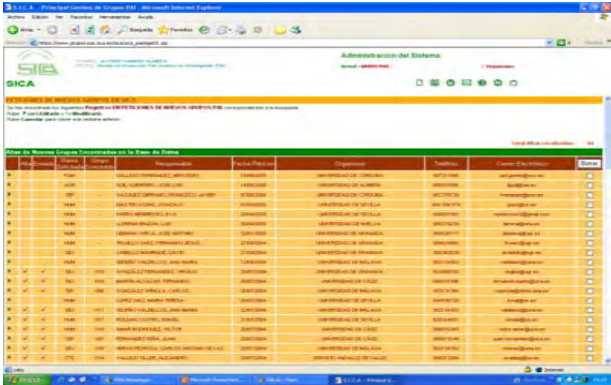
S.I.C.A. - Principal Gestion de Grupos PAI - Microsoft Internet Explorer

Archivo Edición Ver Favoritos Herramientas Ayuda

Búsqueda Favoritos

SICA

Administración del Sistema

PETICIONES DE NUEVOS GRUPOS DE SICA

Total Altas encontradas: 94

Altas de Nuevos Grupos Encontradas en la Base de Datos

| | | | Nueva Solicitud | Grupo Encontrado | Responsable | Fecha Petición | Organismo | Teléfono | Correo Electrónico | Borrar |
|---|---|---|---|---|---|---|---|---|---|---|
| | | | | | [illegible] | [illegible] | UNIVERSIDAD DE CORDOBA | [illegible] | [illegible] | |
| | | | | | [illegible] | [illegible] | UNIVERSIDAD DE ALMERIA | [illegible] | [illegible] | |
| | | | | | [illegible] | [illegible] | UNIVERSIDAD DE CORDOBA | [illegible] | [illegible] | |
| | | | | | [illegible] | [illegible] | UNIVERSIDAD DE SEVILLA | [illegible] | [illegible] | |
| | | | | | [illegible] | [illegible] | UNIVERSIDAD DE SEVILLA | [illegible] | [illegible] | |
| | | | | | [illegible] | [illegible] | UNIVERSIDAD DE HUELVA | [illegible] | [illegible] | |
| | | | | | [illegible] | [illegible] | UNIVERSIDAD DE GRANADA | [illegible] | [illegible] | |
| | | | | | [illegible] | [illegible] | UNIVERSIDAD DE GRANADA | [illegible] | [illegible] | |
| | | | | | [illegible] | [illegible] | UNIVERSIDAD DE GRANADA | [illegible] | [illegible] | |
| | | | | | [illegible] | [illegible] | UNIVERSIDAD DE JAEN | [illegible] | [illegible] | |
| | | | | | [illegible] | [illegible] | UNIVERSIDAD DE GRANADA | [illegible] | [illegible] | |
| | | | | | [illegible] | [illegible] | UNIVERSIDAD DE CADIZ | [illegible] | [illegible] | |
| | | | | | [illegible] | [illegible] | UNIVERSIDAD DE SEVILLA | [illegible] | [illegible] | |
| | | | | | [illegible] | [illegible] | UNIVERSIDAD DE SEVILLA | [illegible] | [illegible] | |
| | | | | | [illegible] | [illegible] | UNIVERSIDAD DE MALAGA | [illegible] | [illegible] | |
| | | | | | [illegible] | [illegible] | UNIVERSIDAD DE MALAGA | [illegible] | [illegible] | |
| | | | | | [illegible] | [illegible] | UNIVERSIDAD DE GRANADA | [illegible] | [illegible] | |
| | | | | | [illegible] | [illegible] | UNIVERSIDAD DE CADIZ | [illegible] | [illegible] | |
| | | | | | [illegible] | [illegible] | UNIVERSIDAD DE MALAGA | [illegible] | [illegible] | |
| | | | | | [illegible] | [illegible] | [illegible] | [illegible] | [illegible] | |

Listo

Inicio

S.I.C.A. - Principal G...

Internet